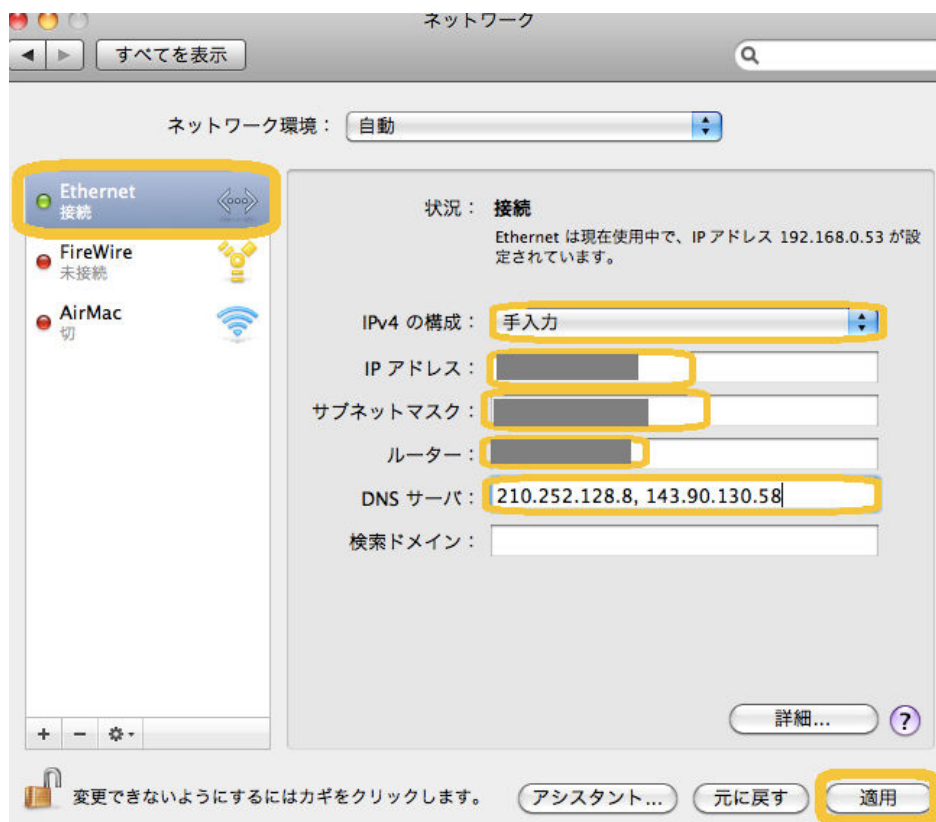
ネットワーク

すべてを表示

ネットワーク環境： 自動

Ethernet
接続

FireWire
未接続

AirMac
切

状況： 接続

Ethernet は現在使用中で、IP アドレス 192.168.0.53 が設定されています。

IPv4 の構成： 手入力

IP アドレス：

サブネットマスク：

ルーター：

DNS サーバ： 210.252.128.8, 143.90.130.58

検索ドメイン：

詳細…

?

+ − ⚙

変更できないようにするにはカギをクリックします。

アシスタント…

元に戻す

適用